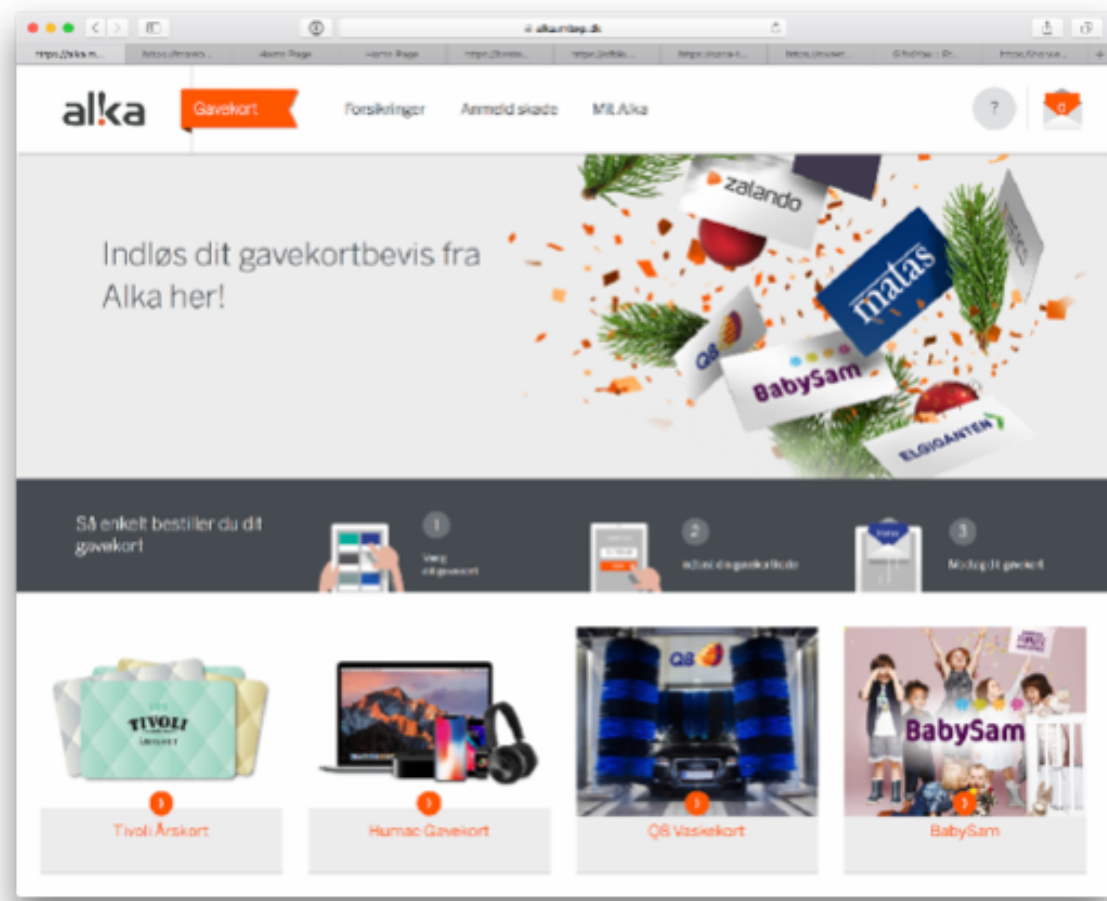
alkashop.dk

https://alka.m... | https://... | Home Page | Home Page | https://... | https://... | https://... | https://... | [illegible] | https://...

al!ka

Gavekort

Forsikringer

Anmeld skade

Mit Alka

?

0

Indløs dit gavekortbevis fra Alka her!

zalando

matas

Q8

BabySam

ELGIGANTEN

Så enkelt bestiller du dit gavekort

1

Vælg dit gavekort

2

Indtast din gavekortkode

3

Modtag dit gavekort

TIVOLI

ÅRSKORT

Q8

BabySam

Tivoli Årskort

Humac Gavekort

Q8 Vaskekort

BabySam